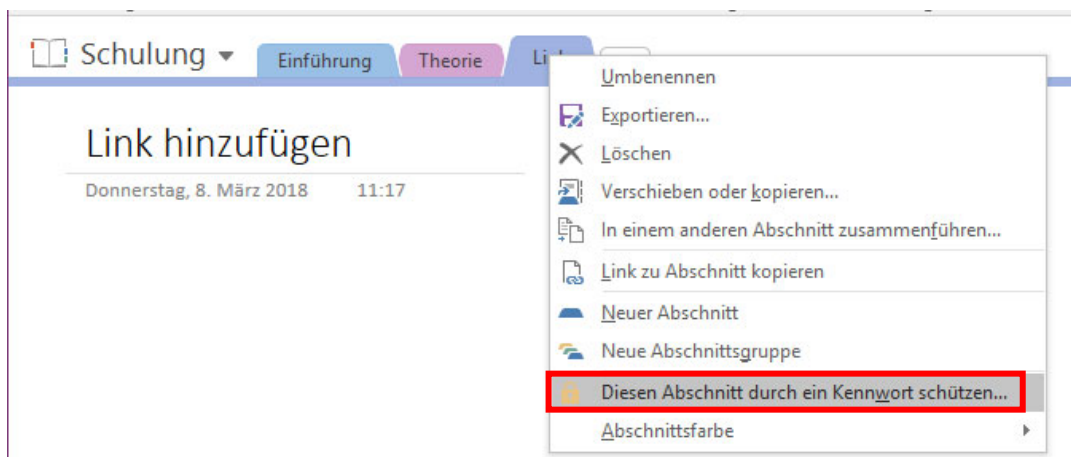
Schulung

Einführung

Theorie

Li

Link hinzufügen

Donnerstag, 8. März 2018 11:17

Umbenennen

Exportieren...

Löschen

Verschieben oder kopieren...

In einem anderen Abschnitt zusammenführen...

Link zu Abschnitt kopieren

Neuer Abschnitt

Neue Abschnittsgruppe

Diesen Abschnitt durch ein Kennwort schützen...

Abschnittsfarbe